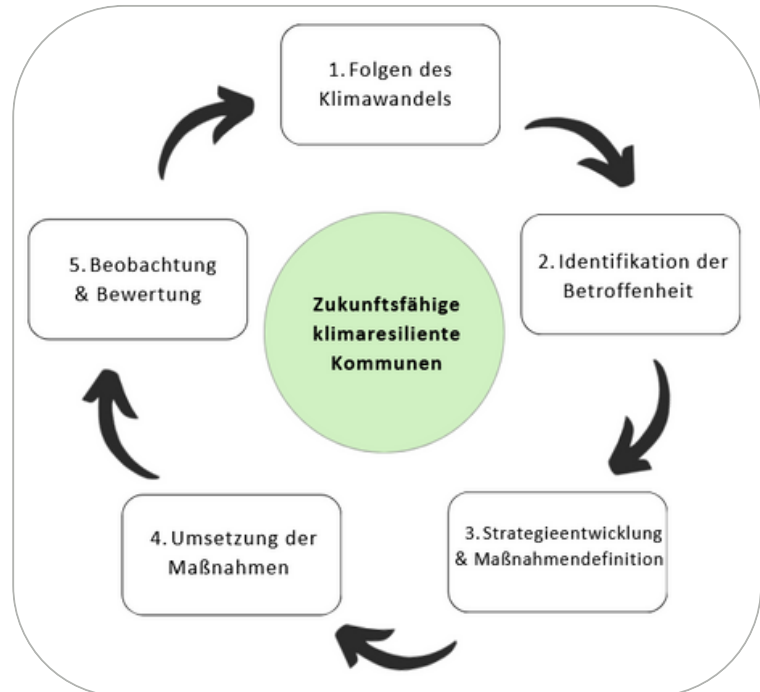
1. Folgen des Klimawandels

2. Identifikation der Betroffenheit

3. Strategieentwicklung & Maßnahmendefinition

4. Umsetzung der Maßnahmen

5. Beobachtung & Bewertung

Zukunftsfähige klimaresiliente Kommunen